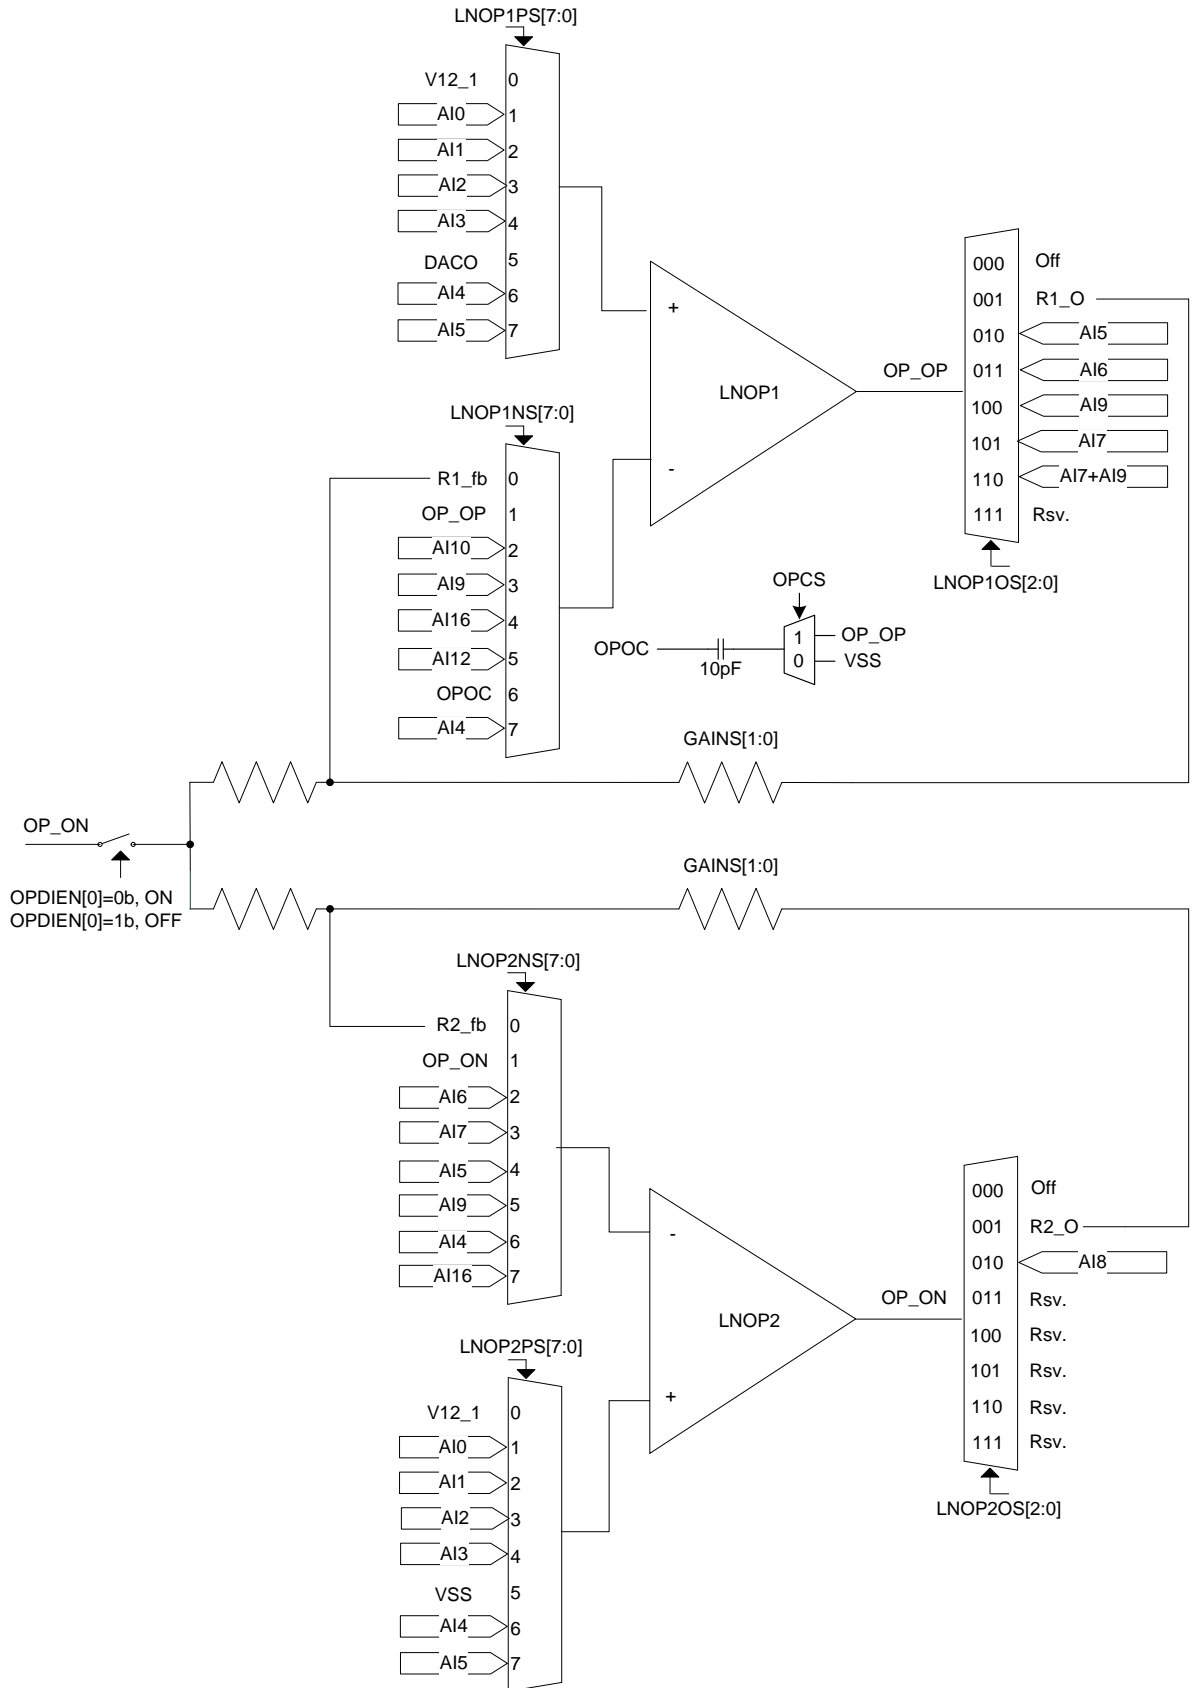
LNOP1PS[7:0]

V12_1 0
AI0 1
AI1 2
AI2 3
AI3 4
DACO 5
AI4 6
AI5 7

+

-

LNOP1

OP_OP

000 Off
001 R1_O
010 AI5
011 AI6
100 AI9
101 AI7
110 AI7+AI9
111 Rsv.

LNOP1OS[2:0]

LNOP1NS[7:0]

R1_fb 0
OP_OP 1
AI10 2
AI9 3
AI16 4
AI12 5
OPOC 6
AI4 7

OPCS

OPOC
10pF
1 OP_OP
0 VSS

GAINS[1:0]

OP_ON

OPDIEN[0]=0b, ON
OPDIEN[0]=1b, OFF

GAINS[1:0]

LNOP2NS[7:0]

R2_fb 0
OP_ON 1
AI6 2
AI7 3
AI5 4
AI9 5
AI4 6
AI16 7

-

+

LNOP2

OP_ON

000 Off
001 R2_O
010 AI8
011 Rsv.
100 Rsv.
101 Rsv.
110 Rsv.
111 Rsv.

LNOP2OS[2:0]

LNOP2PS[7:0]

V12_1 0
AI0 1
AI1 2
AI2 3
AI3 4
VSS 5
AI4 6
AI5 7